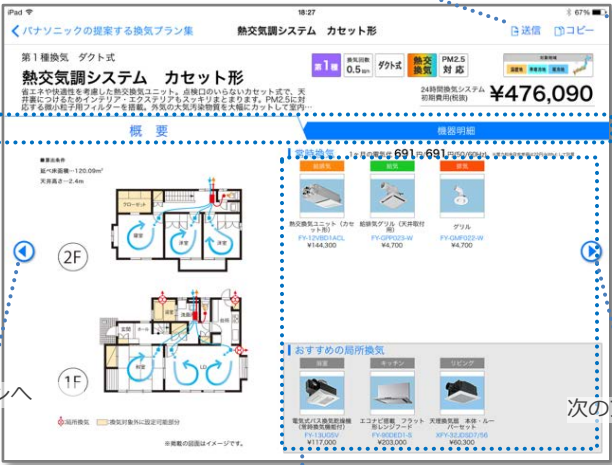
iPad
18:27
67%
< パナソニックの提案する換気プラン集
熱交気調システム　カセット形
送信
コピー

第１種換気　ダクト式
熱交気調システム　カセット形
省エネや快適性を考慮した熱交換気ユニット。点検口のいらないカセット式で、天井裏につけるためインテリア・エクステリアもスッキリとまとまります。PM2.5に対応する微小粒子用フィルターを搭載。外気の大気汚染物質を大幅にカットして室内…
第１種
換気回数 0.5回/h
ダクト式
熱交換気
PM2.5 対応
24時間換気システム 初期費用(税抜)
¥476,090

概　要
機器明細

延べ床面積…120.09m²
天井高さ…2.4m
クローゼット
2F
1F
LD
局所換気
換気対象外に設定可能部分
※掲載の図面はイメージです。

常時換気
1ｈ当り換気量 691～691 m³/h(50Hz)
給気
給気
排気
熱交換気ユニット（カセット形）
FY-12VBD1ACL
¥144,300
給排気グリル（天井取付用）
FY-GRP023-W
¥4,700
グリル
FY-GMF023-W
¥4,700

おすすめの局所換気
浴室
キッチン
リビング
電気式バス換気乾燥機（常時換気機能付）
FY-13UG5V
¥117,000
エコナビ搭載 フラット形レンジフード
FY-60DED1-S
¥203,000
天埋換気扇 本体・ルーバーセット
XFY-32JDSD7/56
¥60,300

ンへ
次の